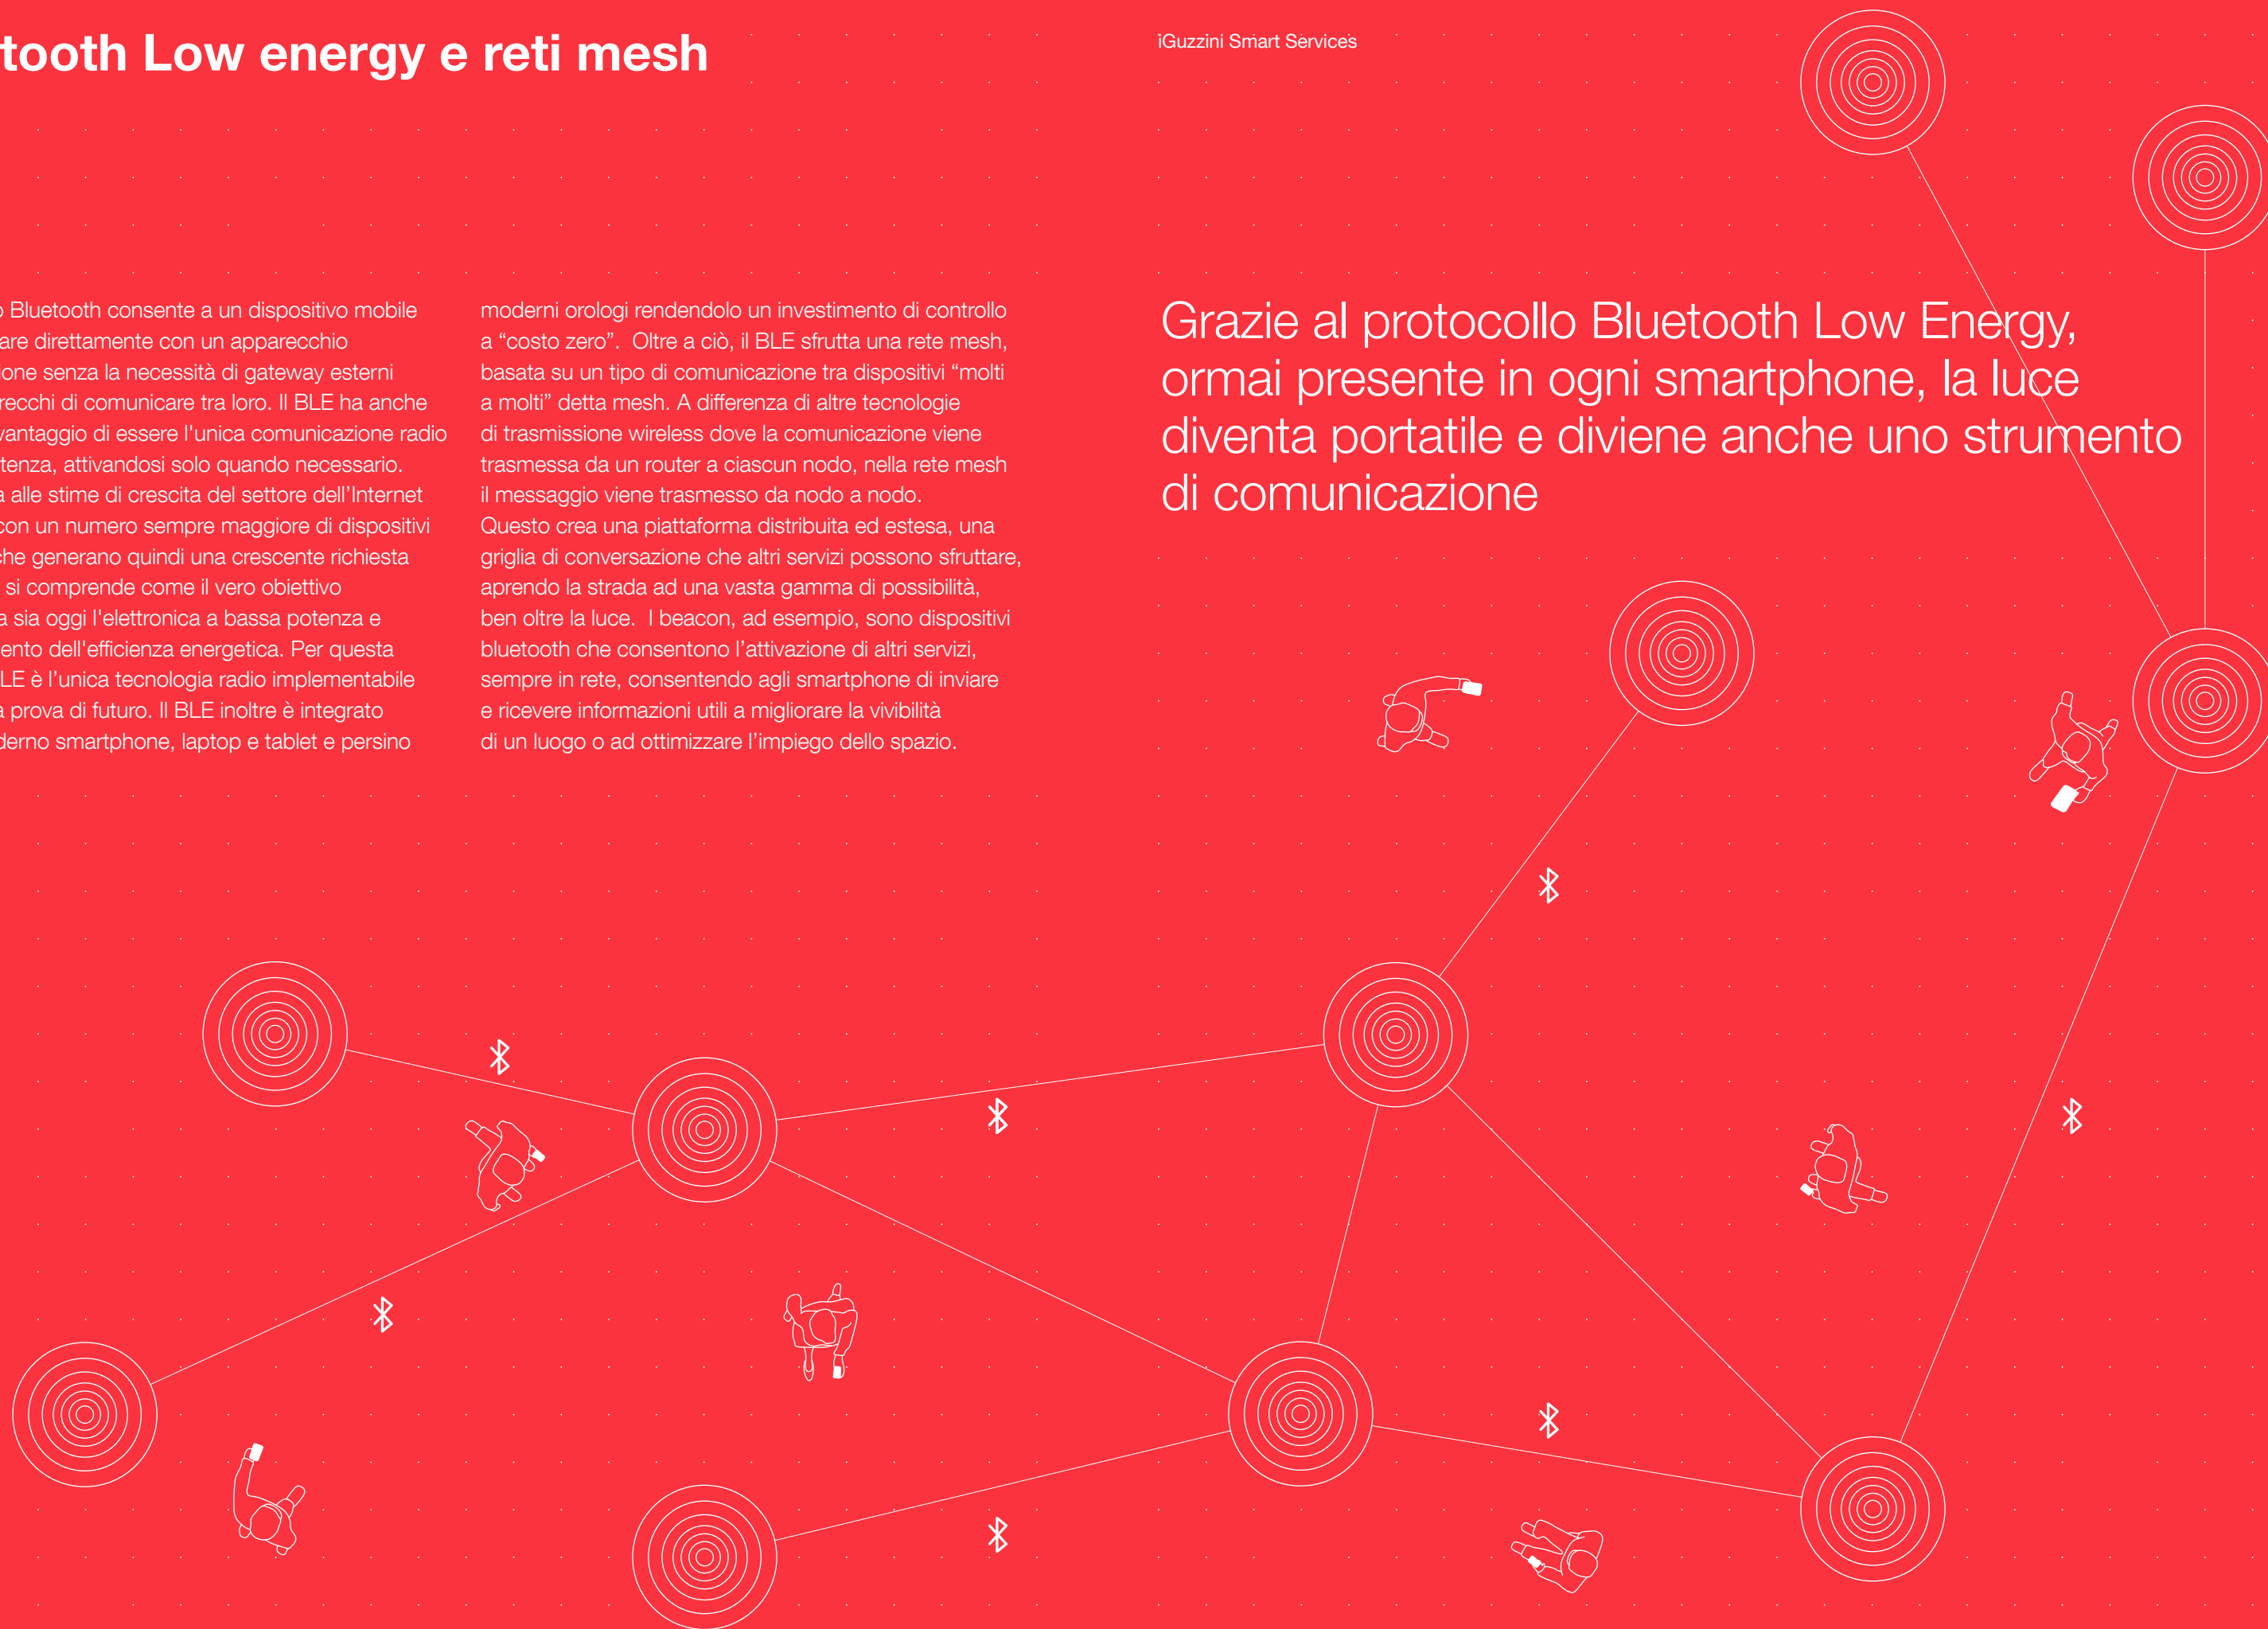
tooth Low energy e reti mesh

iGuzzini Smart Services

o Bluetooth consente a un dispositivo mobile are direttamente con un apparecchio one senza la necessità di gateway esterni recchi di comunicare tra loro. Il BLE ha anche vantaggio di essere l'unica comunicazione radio tenza, attivandosi solo quando necessario. a alle stime di crescita del settore dell'Internet con un numero sempre maggiore di dispositivi che generano quindi una crescente richiesta si comprende come il vero obiettivo a sia oggi l'elettronica a bassa potenza e ento dell'efficienza energetica. Per questa LE è l'unica tecnologia radio implementabile a prova di futuro. Il BLE inoltre è integrato derno smartphone, laptop e tablet e persino

moderni orologi rendendolo un investimento di controllo a "costo zero". Oltre a ciò, il BLE sfrutta una rete mesh, basata su un tipo di comunicazione tra dispositivi "molti a molti" detta mesh. A differenza di altre tecnologie di trasmissione wireless dove la comunicazione viene trasmessa da un router a ciascun nodo, nella rete mesh il messaggio viene trasmesso da nodo a nodo. Questo crea una piattaforma distribuita ed estesa, una griglia di conversazione che altri servizi possono sfruttare, aprendo la strada ad una vasta gamma di possibilità, ben oltre la luce. I beacon, ad esempio, sono dispositivi bluetooth che consentono l'attivazione di altri servizi, sempre in rete, consentendo agli smartphone di inviare e ricevere informazioni utili a migliorare la vivibilità di un luogo o ad ottimizzare l'impiego dello spazio.

Grazie al protocollo Bluetooth Low Energy, ormai presente in ogni smartphone, la luce diventa portatile e diviene anche uno strumento di comunicazione